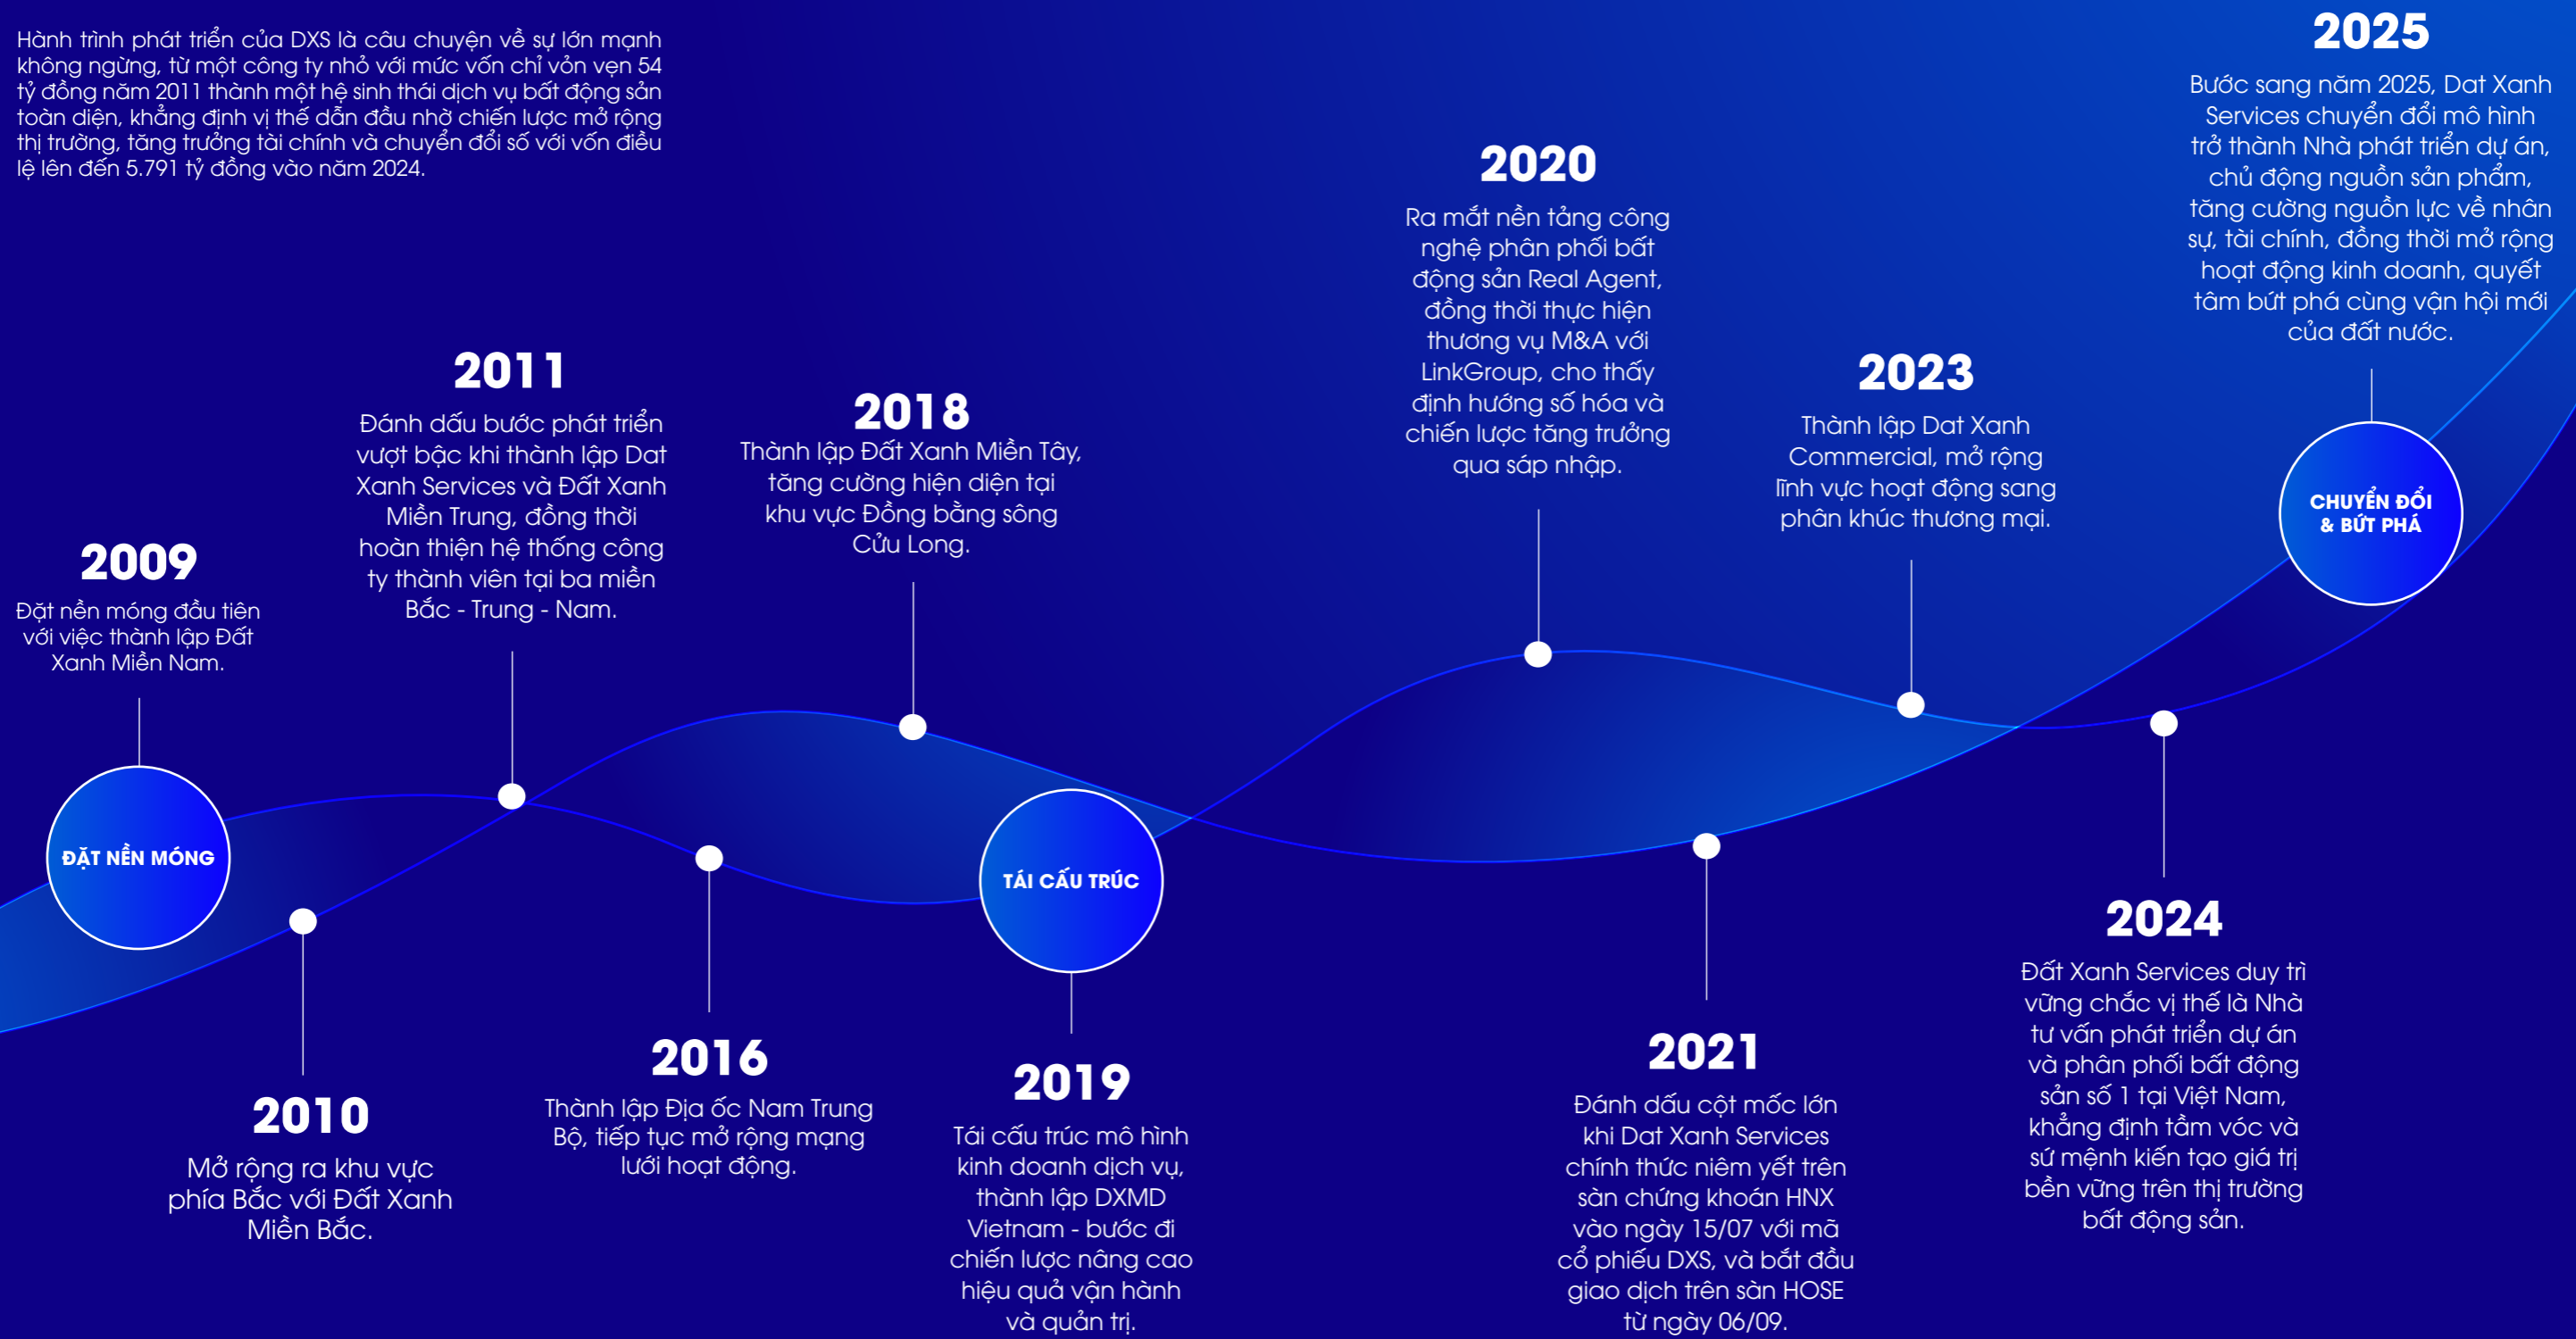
Hành trình phát triển của DXS là câu chuyện về sự lớn mạnh không ngừng, từ một công ty nhỏ với mức vốn chỉ vỏn vẹn 54 tỷ đồng năm 2011 thành một hệ sinh thái dịch vụ bất động sản toàn diện, khẳng định vị thế dẫn đầu nhờ chiến lược mở rộng thị trường, tăng trưởng tài chính và chuyển đổi số với vốn điều lệ lên đến 5.791 tỷ đồng vào năm 2024.

2025
Bước sang năm 2025, Dat Xanh Services chuyển đổi mô hình trở thành Nhà phát triển dự án, chủ động nguồn sản phẩm, tăng cường nguồn lực về nhân sự, tài chính, đồng thời mở rộng hoạt động kinh doanh, quyết tâm bứt phá cùng vận hội mới của đất nước.

2020
Ra mắt nền tảng công nghệ phân phối bất động sản Real Agent, đồng thời thực hiện thương vụ M&A với LinkGroup, cho thấy định hướng số hóa và chiến lược tăng trưởng qua sáp nhập.

2023
Thành lập Dat Xanh Commercial, mở rộng lĩnh vực hoạt động sang phân khúc thương mại.

2011
Đánh dấu bước phát triển vượt bậc khi thành lập Dat Xanh Services và Đất Xanh Miền Trung, đồng thời hoàn thiện hệ thống công ty thành viên tại ba miền Bắc - Trung - Nam.

2018
Thành lập Đất Xanh Miền Tây, tăng cường hiện diện tại khu vực Đồng bằng sông Cửu Long.

2009
Đặt nền móng đầu tiên với việc thành lập Đất Xanh Miền Nam.

CHUYỂN ĐỔI & BỨT PHÁ

ĐẶT NỀN MÓNG

TÁI CẤU TRÚC

2010
Mở rộng ra khu vực phía Bắc với Đất Xanh Miền Bắc.

2016
Thành lập Địa ốc Nam Trung Bộ, tiếp tục mở rộng mạng lưới hoạt động.

2019
Tái cấu trúc mô hình kinh doanh dịch vụ, thành lập DXMD Vietnam - bước đi chiến lược nâng cao hiệu quả vận hành và quản trị.

2021
Đánh dấu cột mốc lớn khi Dat Xanh Services chính thức niêm yết trên sàn chứng khoán HNX vào ngày 15/07 với mã cổ phiếu DXS, và bắt đầu giao dịch trên sàn HOSE từ ngày 06/09.

2024
Đất Xanh Services duy trì vững chắc vị thế là Nhà tư vấn phát triển dự án và phân phối bất động sản số 1 tại Việt Nam, khẳng định tầm vóc và sứ mệnh kiến tạo giá trị bền vững trên thị trường bất động sản.